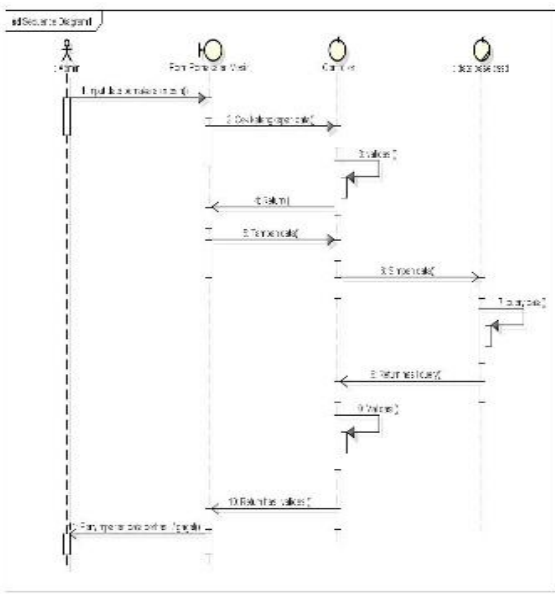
sd Sequence Diagram

Admin

Form Pemesanan Wali

Controller

Database

1: Input data pemesanan ()

2: Cek kelengkapan data()

3: Validasi()

4: Return()

5: Tambah data()

6: Simpan data()

7: Query()

8: Return hasil query()

9: Validasi()

10: Return hasil validasi()

11: Tampilkan pesan berhasil/gagal()